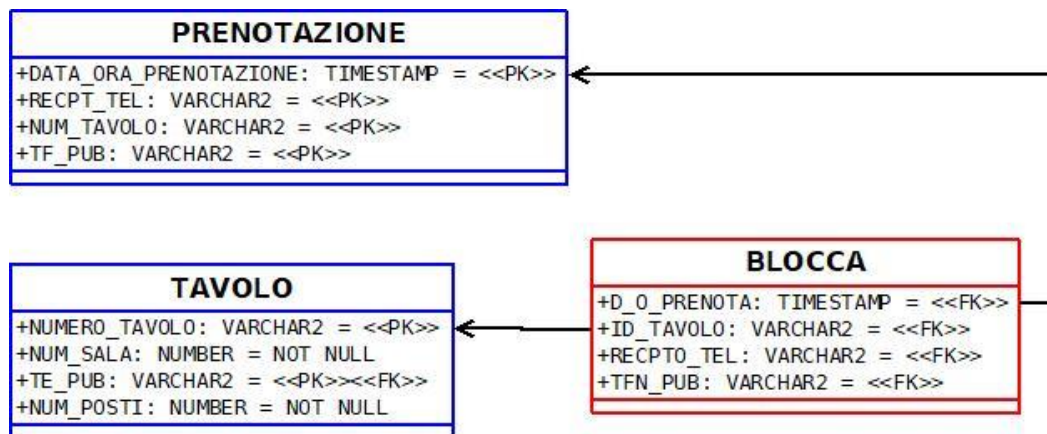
PRENOTAZIONE
+DATA_ORA_PRENOTAZIONE: TIMESTAMP = <<PK>>
+RECPT_TEL: VARCHAR2 = <<PK>>
+NUM_TAVOLO: VARCHAR2 = <<PK>>
+TF_PUB: VARCHAR2 = <<PK>>

TAVOLO
+NUMERO_TAVOLO: VARCHAR2 = <<PK>>
+NUM_SALA: NUMBER = NOT NULL
+TE_PUB: VARCHAR2 = <<PK>><<FK>>
+NUM_POSTI: NUMBER = NOT NULL

BLOCCA
+D_O_PRENOTA: TIMESTAMP = <<FK>>
+ID_TAVOLO: VARCHAR2 = <<FK>>
+RECPTO_TEL: VARCHAR2 = <<FK>>
+TFN_PUB: VARCHAR2 = <<FK>>